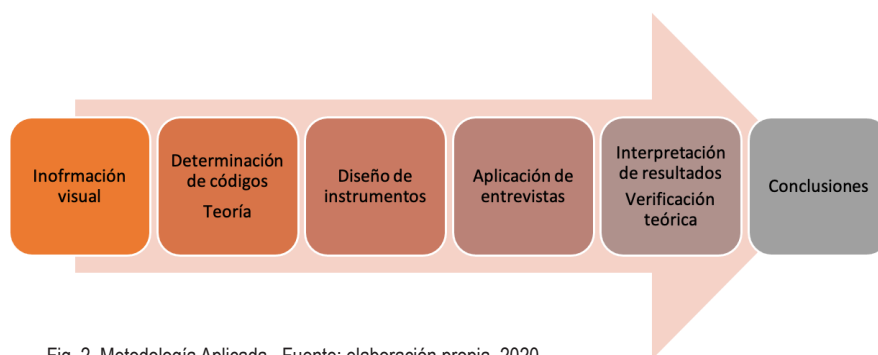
Inofrmación visual

Determinación de códigos
Teoría

Diseño de instrumentos

Aplicación de entrevistas

Interpretación de resultados
Verificación teórica

Conclusiones

Fig. 2. Metodología Aplicada . Fuente: elaboración propia, 2020.